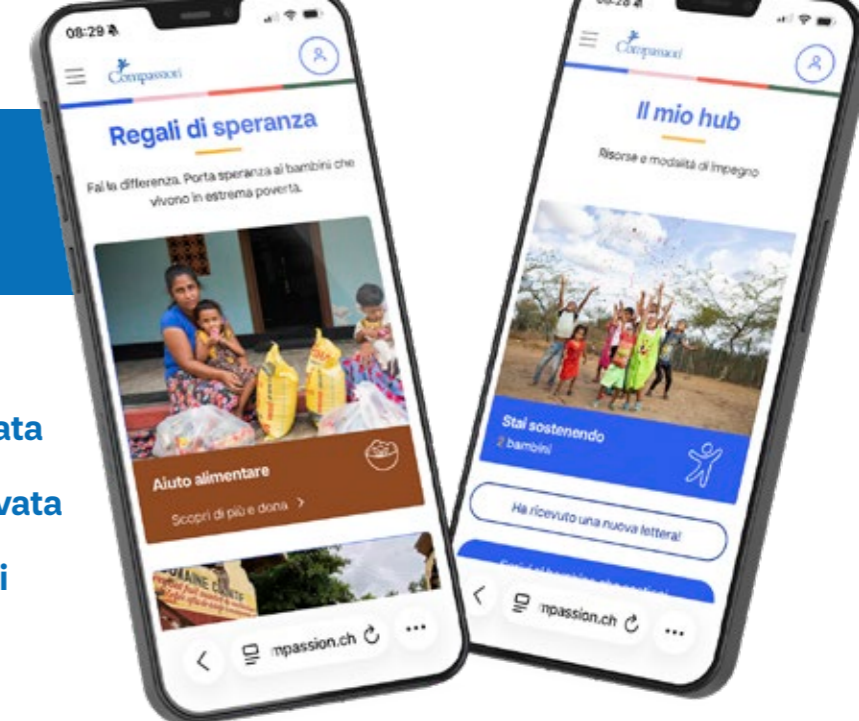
ata

vata

i

08:29

Compassion

Regali di speranza

Fai la differenza. Porta speranza ai bambini che vivono in estrema povertà.

Aiuto alimentare

Scopri di più e dona >

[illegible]

mpassion.ch

...

08:28

Compassion

Il mio hub

Risorse e modalità di impegno

Stai sostenendo

2 bambini

Ha ricevuto una nuova lettera!

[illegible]

mpassion.ch

...